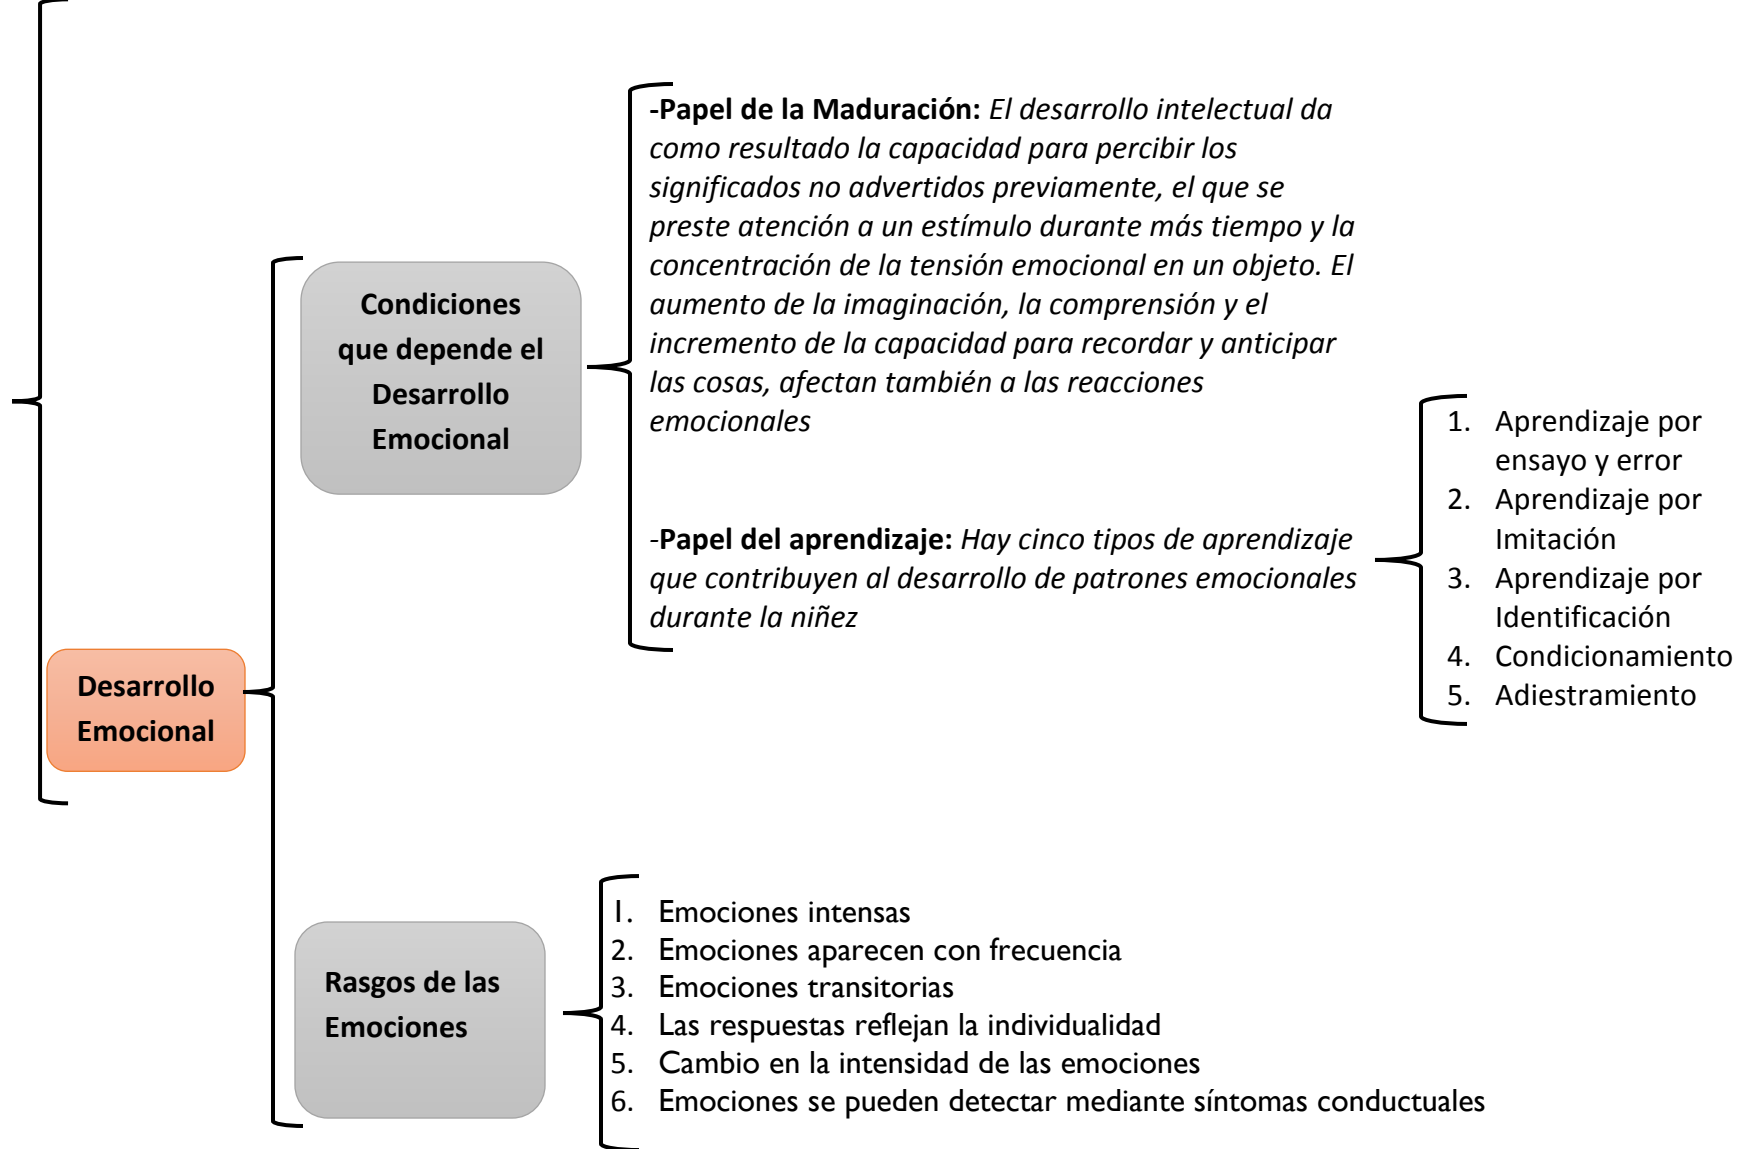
Desarrollo Emocional

Condiciones que depende el Desarrollo Emocional

-**Papel de la Maduración:** *El desarrollo intelectual da como resultado la capacidad para percibir los significados no advertidos previamente, el que se preste atención a un estímulo durante más tiempo y la concentración de la tensión emocional en un objeto. El aumento de la imaginación, la comprensión y el incremento de la capacidad para recordar y anticipar las cosas, afectan también a las reacciones emocionales*

-**Papel del aprendizaje:** *Hay cinco tipos de aprendizaje que contribuyen al desarrollo de patrones emocionales durante la niñez*

1. Aprendizaje por ensayo y error
2. Aprendizaje por Imitación
3. Aprendizaje por Identificación
4. Condicionamiento
5. Adiestramiento

Rasgos de las Emociones

1. Emociones intensas
2. Emociones aparecen con frecuencia
3. Emociones transitorias
4. Las respuestas reflejan la individualidad
5. Cambio en la intensidad de las emociones
6. Emociones se pueden detectar mediante síntomas conductuales